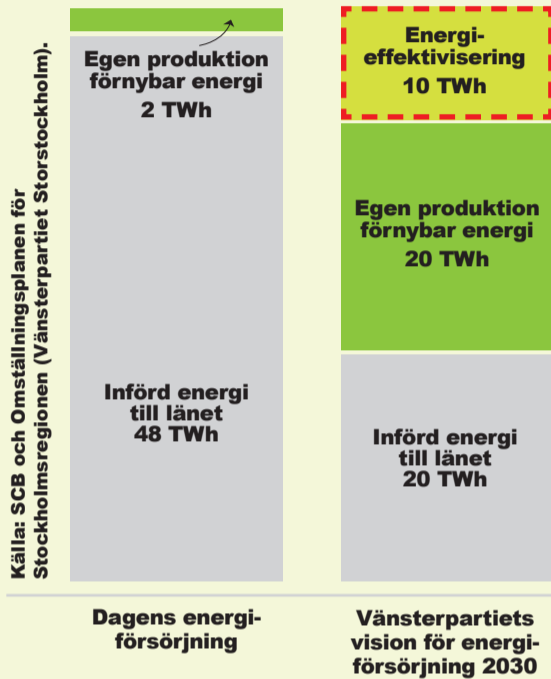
Källa: SCB och Omställningsplanen för Stockholmsregionen (Vänsterpartiet Storstockholm).

Egen produktion förnybar energi
2 TWh

Införd energi till länet
48 TWh

Dagens energiförsörjning

Energieffektivisering
10 TWh

Egen produktion förnybar energi
20 TWh

Införd energi till länet
20 TWh

Vänsterpartiets vision för energiförsörjning 2030